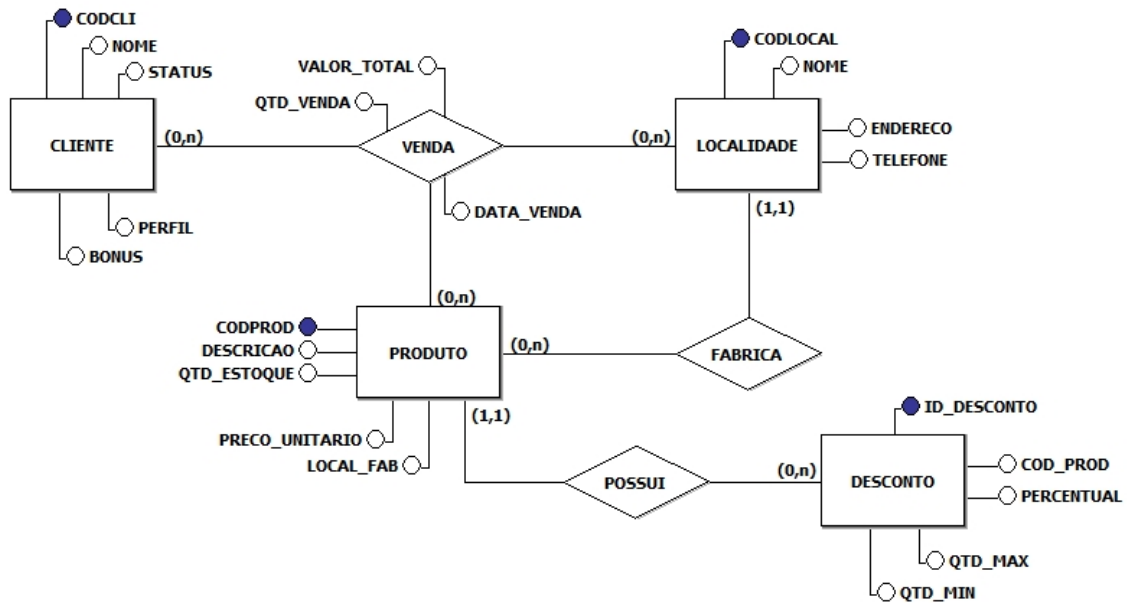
CODCLI
NOME
STATUS
CLIENTE
PERFIL
BONUS
(0,n)
VALOR_TOTAL
QTD_VENDA
VENDA
DATA_VENDA
(0,n)
CODLOCAL
NOME
LOCALIDADE
ENDERECO
TELEFONE
(1,1)
(0,n)
CODPROD
DESCRICAO
QTD_ESTOQUE
PRODUTO
(0,n)
FABRICA
PRECO_UNITARIO
LOCAL_FAB
(1,1)
POSSUI
(0,n)
ID_DESCONTO
DESCONTO
COD_PROD
PERCENTUAL
QTD_MAX
QTD_MIN